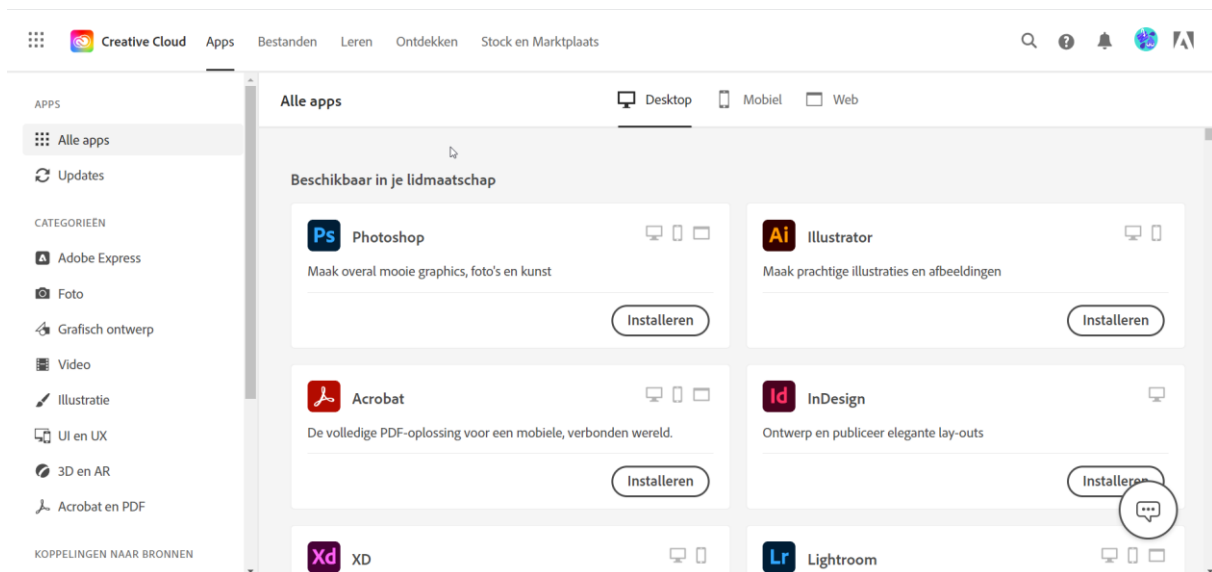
Creative Cloud Apps Bestanden Leren Ontdekken Stock en Marktplaats

APPS

Alle apps

Updates

CATEGORIEËN

Adobe Express

Foto

Grafisch ontwerp

Video

Illustratie

UI en UX

3D en AR

Acrobat en PDF

KOPPELINGEN NAAR BRONNEN

Alle apps

Desktop Mobiel Web

Beschikbaar in je lidmaatschap

Ps Photoshop

Maak overal mooie graphics, foto's en kunst

Installeren

Ai Illustrator

Maak prachtige illustraties en afbeeldingen

Installeren

Acrobat

De volledige PDF-oplossing voor een mobiele, verbonden wereld.

Installeren

Id InDesign

Ontwerp en publiceer elegante lay-outs

Installeren

Xd XD

Lr Lightroom